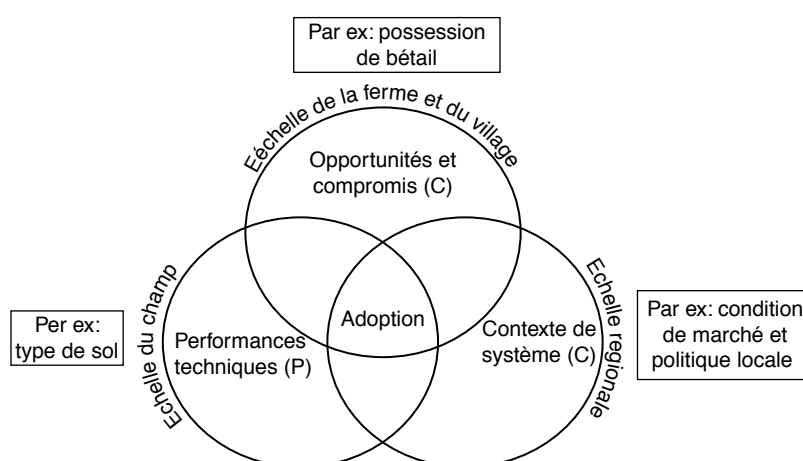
Par ex: possession de bétail

Échelle de la ferme et du village

Opportunités et compromis (C)

Echelle du champ

Per ex: type de sol

Performances techniques (P)

Adoption

Contexte de système (C)

Echelle regionale

Par ex: condition de marché et politique locale